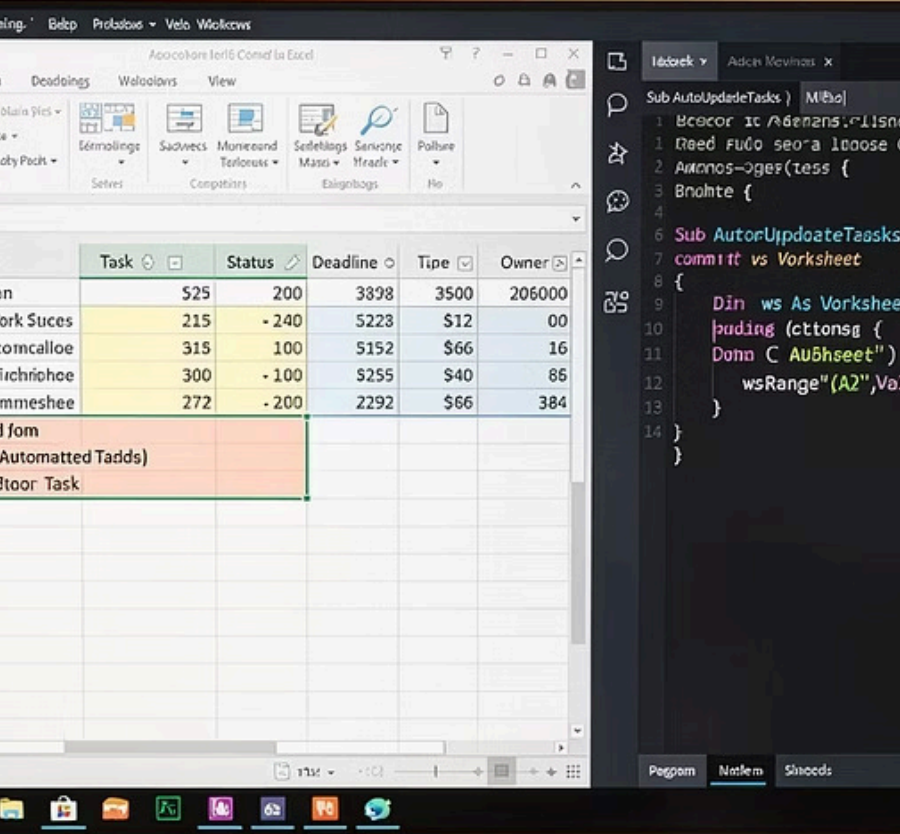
eing. Belp Probalows Velo Wolkews

Apocolore lerl6 Comd la Excel

Deadoings Wolooiows View

Sormolinge Sacwecs Monecand Terlonese Sardelags Mass Senvance Headc Polbre

Selves Conpatiors Elagnbogs Ho

| | Task | Status | Deadline | Tipe | Owner |
|---|---|---|---|---|---|
| an | 525 | 200 | 3898 | 3500 | 206000 |
| ork Suces | 215 | - 240 | 5223 | $12 | 00 |
| omcalloe | 315 | 100 | 5152 | $66 | 16 |
| ichriphee | 300 | - 100 | 5255 | $40 | 86 |
| mmeshee | 272 | - 200 | 2292 | $66 | 384 |
| d fom | | | | | |
| Automatted Tadds) | | | | | |
| ltoor Task | | | | | |

Iadeek Adcn Mevinas ×

Sub AutoUpdateTasks ) Milbo|

1 Beecor ic Adenans:clisne
1 Gaed Fudo seora lsoose
2 Awnnos-Oges(tess {
3 Bnohte {
4
6 Sub AutorUpdoateTasks
7 commit vs Vorksheet
8 {
9 Din ws As Vorkshee
10 buding (cttonsg {
11 Donn C AuBhseet")
12 wsRange"(A2",Va
13 }
14 }
}

Pegom Nelem Sineeds